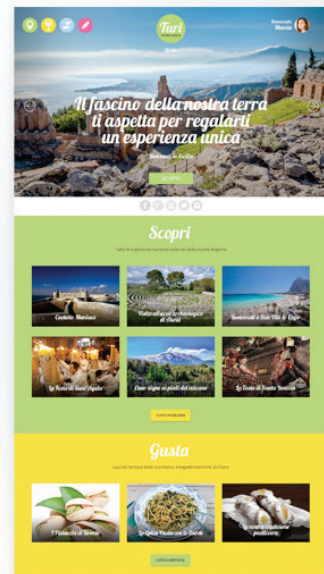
Turi

Benvenuta Maria

Il fascino della nostra terra ti aspetta per regalarti un esperienza unica

Benvenuti in Sicilia

SCOPRI

Scopri

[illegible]

Castello Maniace

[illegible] archeologico di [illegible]

Benvenuti a San Vito lo Capo

La Festa di Sant'Agata

Dove regna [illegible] del vulcano

La Festa di Santa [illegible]

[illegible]

Gusta

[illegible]

Il Pistacchio di Bronte

La Pasta con le Sarde

La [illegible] pasticceria

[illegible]